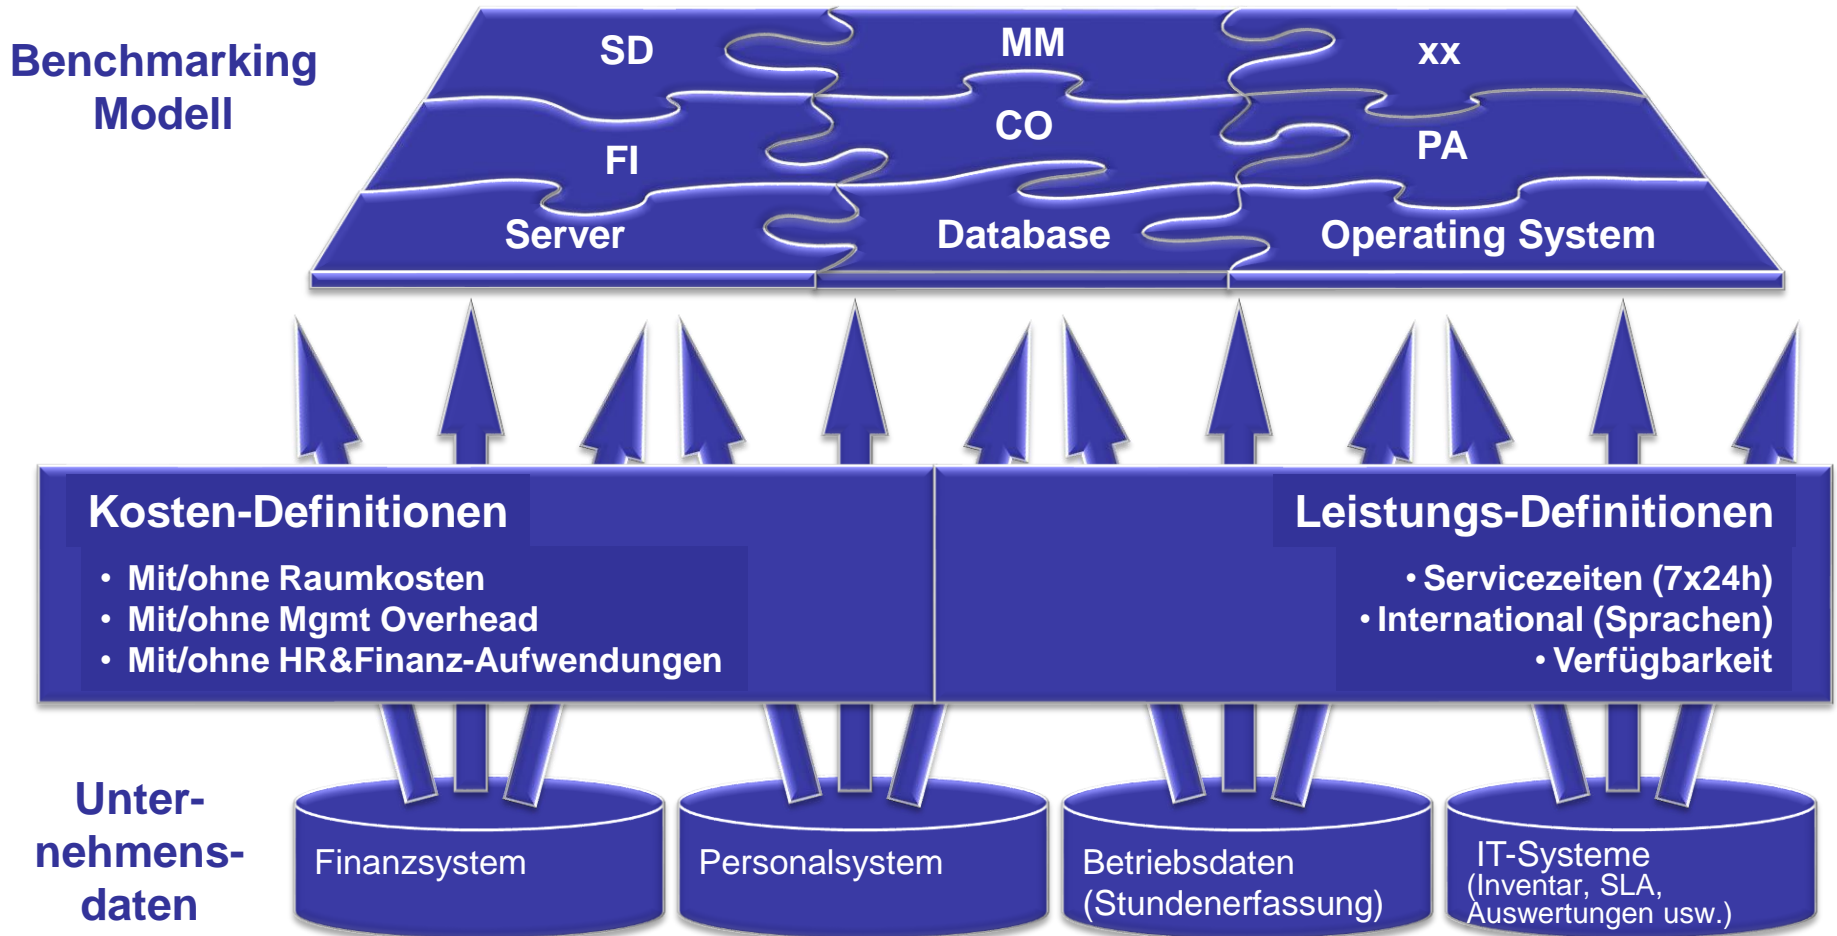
Benchmarking Modell

SD

MM

xx

FI

CO

PA

Server

Database

Operating System

Kosten-Definitionen

• Mit/ohne Raumkosten
• Mit/ohne Mgmt Overhead
• Mit/ohne HR&Finanz-Aufwendungen

Leistungs-Definitionen

• Servicezeiten (7x24h)
• International (Sprachen)
• Verfügbarkeit

Unternehmensdaten

Finanzsystem

Personalsystem

Betriebsdaten (Stundenerfassung)

IT-Systeme (Inventar, SLA, Auswertungen usw.)